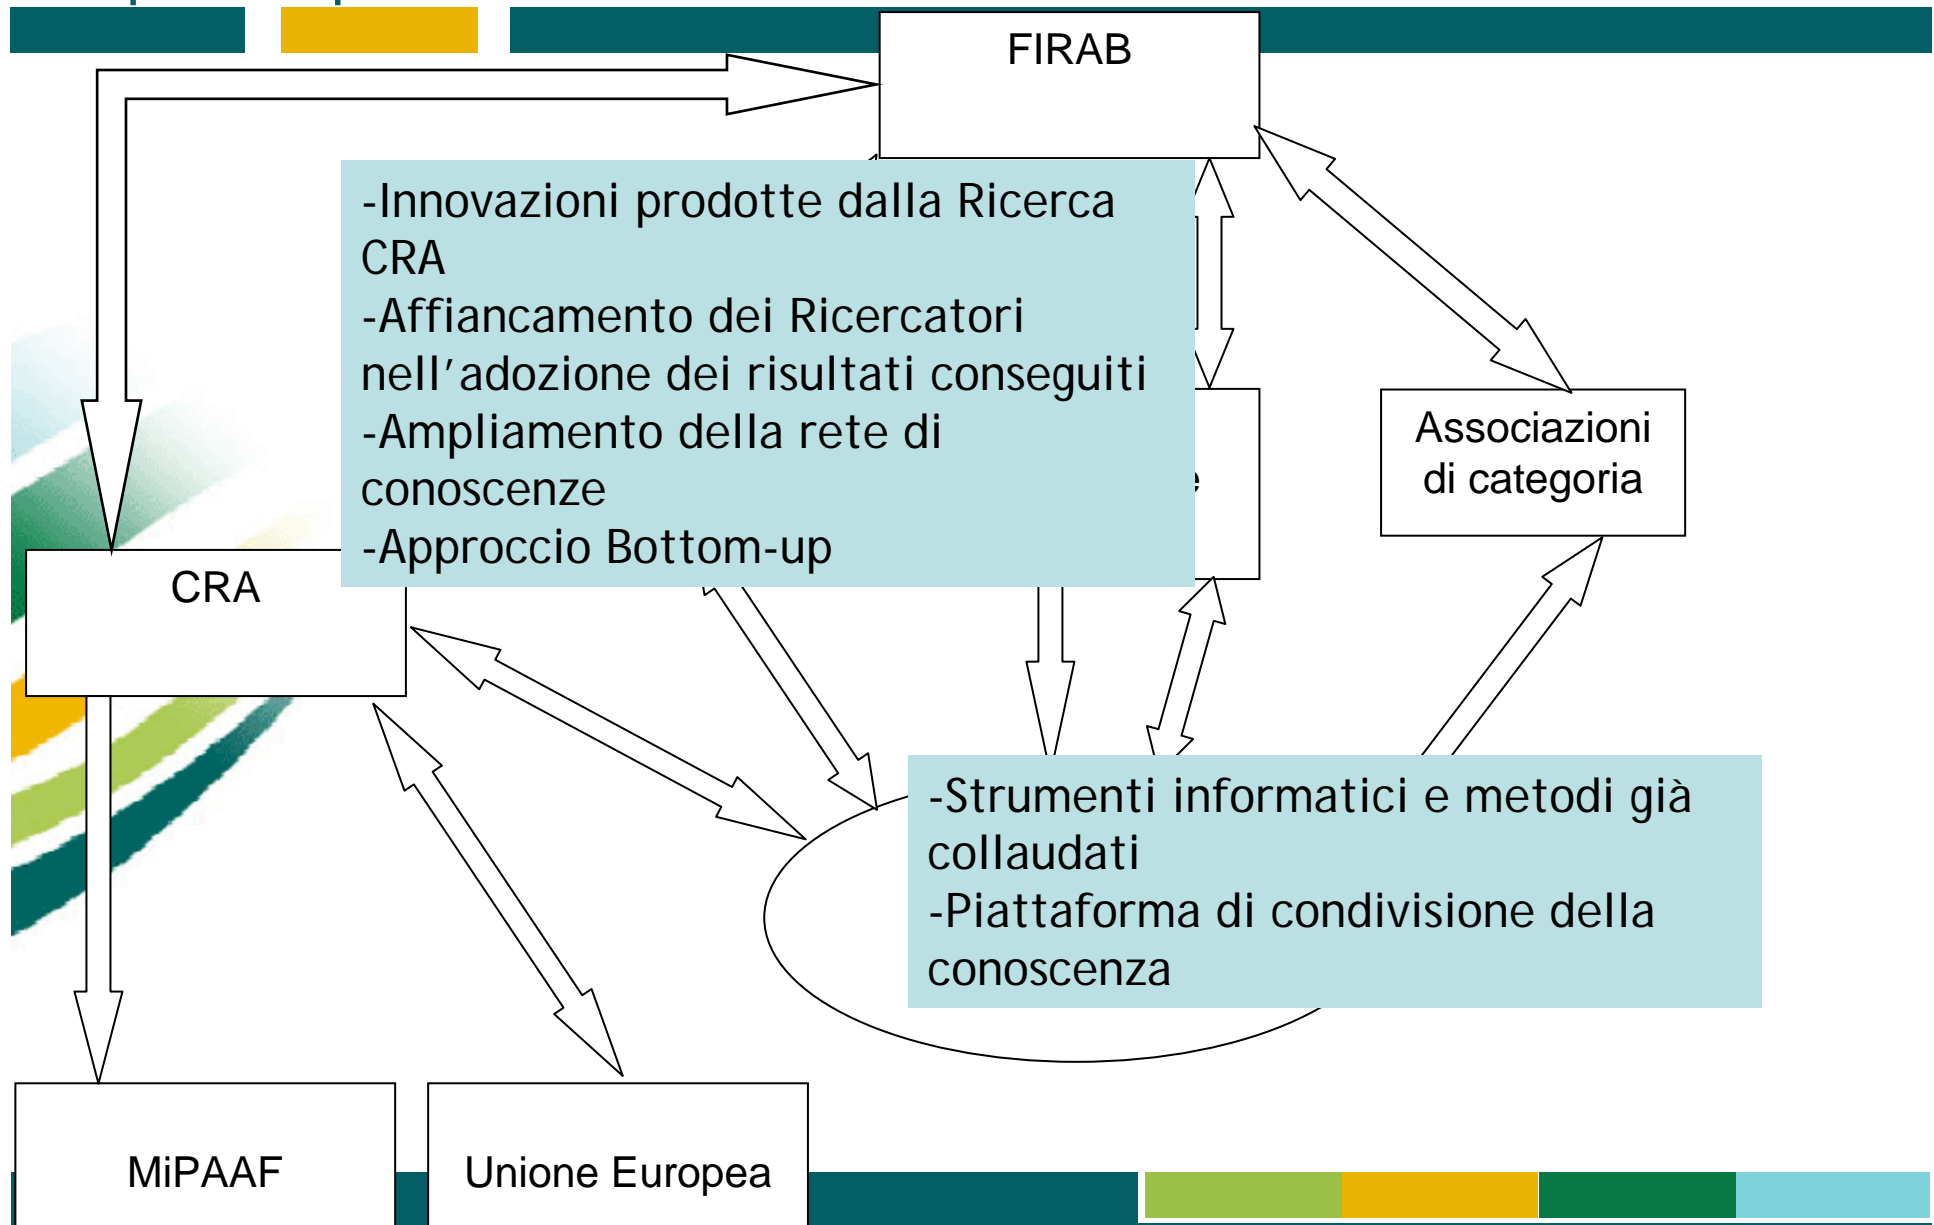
FIRAB

-Innovazioni prodotte dalla Ricerca CRA
-Affiancamento dei Ricercatori nell'adozione dei risultati conseguiti
-Ampliamento della rete di conoscenze
-Approccio Bottom-up

Associazioni di categoria

CRA

-Strumenti informatici e metodi già collaudati
-Piattaforma di condivisione della conoscenza

MiPAAF

Unione Europea